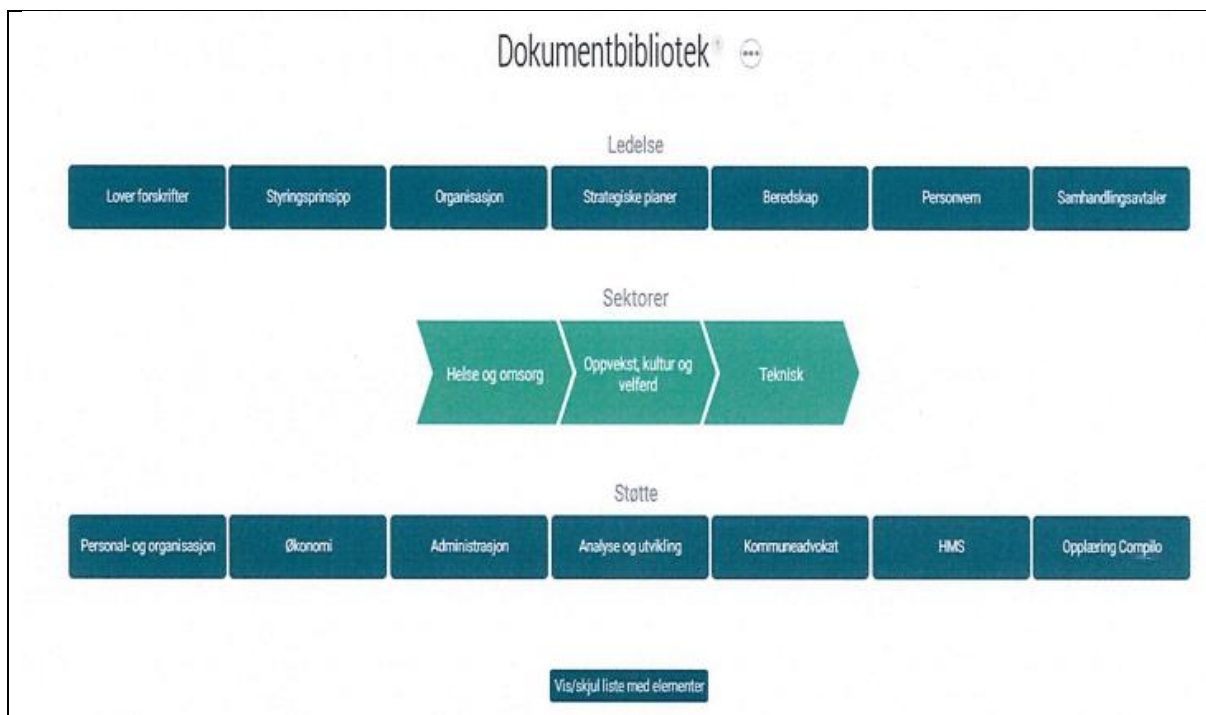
Dokumentbibliotek

Ledelse

Lover forskrifter

Styringsprinsipp

Organisasjon

Strategiske planer

Beredskap

Personvern

Samhandlingsavtaler

Sektorer

Helse og omsorg

Oppvekst, kultur og velferd

Teknisk

Støtte

Personal- og organisasjon

Økonomi

Administrasjon

Analyse og utvikling

Kommuneadvokat

HMS

Opplæring Compilo

Vis/skjul liste med elementer